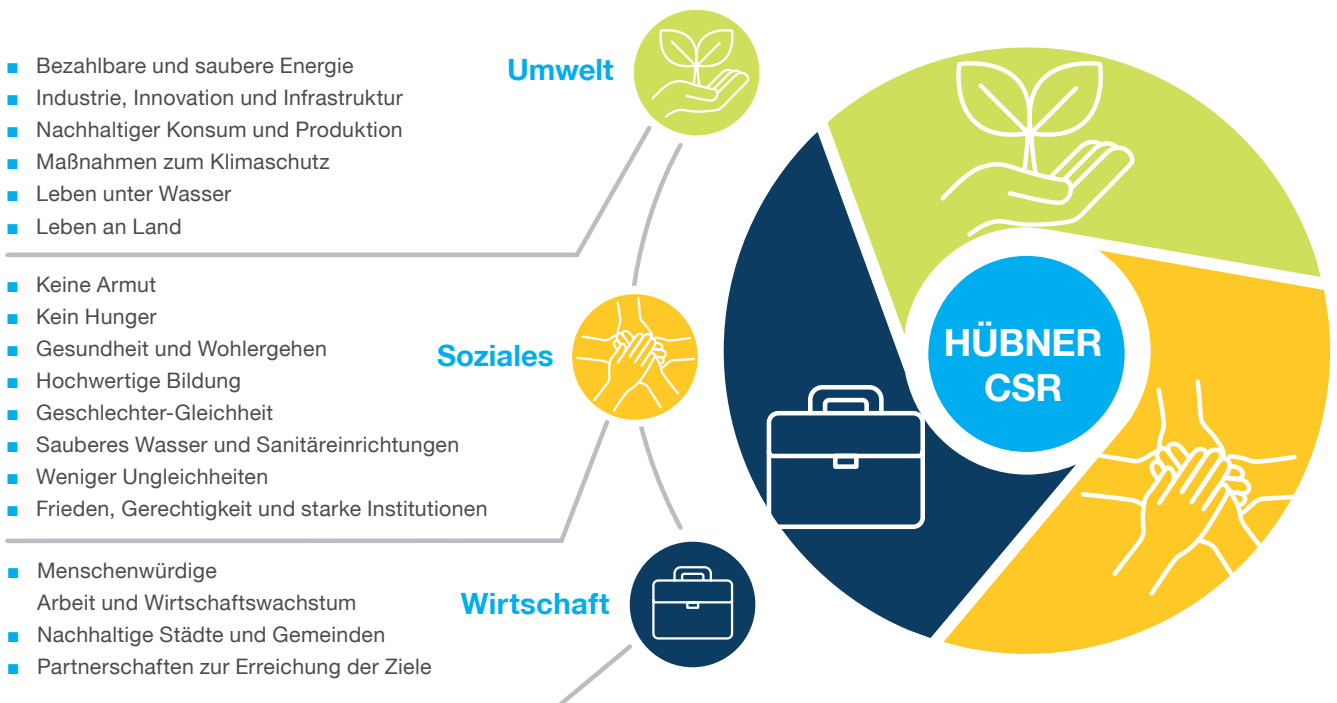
- Bezahlbare und saubere Energie
- Industrie, Innovation und Infrastruktur
- Nachhaltiger Konsum und Produktion
- Maßnahmen zum Klimaschutz
- Leben unter Wasser
- Leben an Land

Umwelt

- Keine Armut
- Kein Hunger
- Gesundheit und Wohlergehen
- Hochwertige Bildung
- Geschlechter-Gleichheit
- Sauberes Wasser und Sanitäreinrichtungen
- Weniger Ungleichheiten
- Frieden, Gerechtigkeit und starke Institutionen

Soziales

- Menschenwürdige Arbeit und Wirtschaftswachstum
- Nachhaltige Städte und Gemeinden
- Partnerschaften zur Erreichung der Ziele

Wirtschaft

HÜBNER CSR